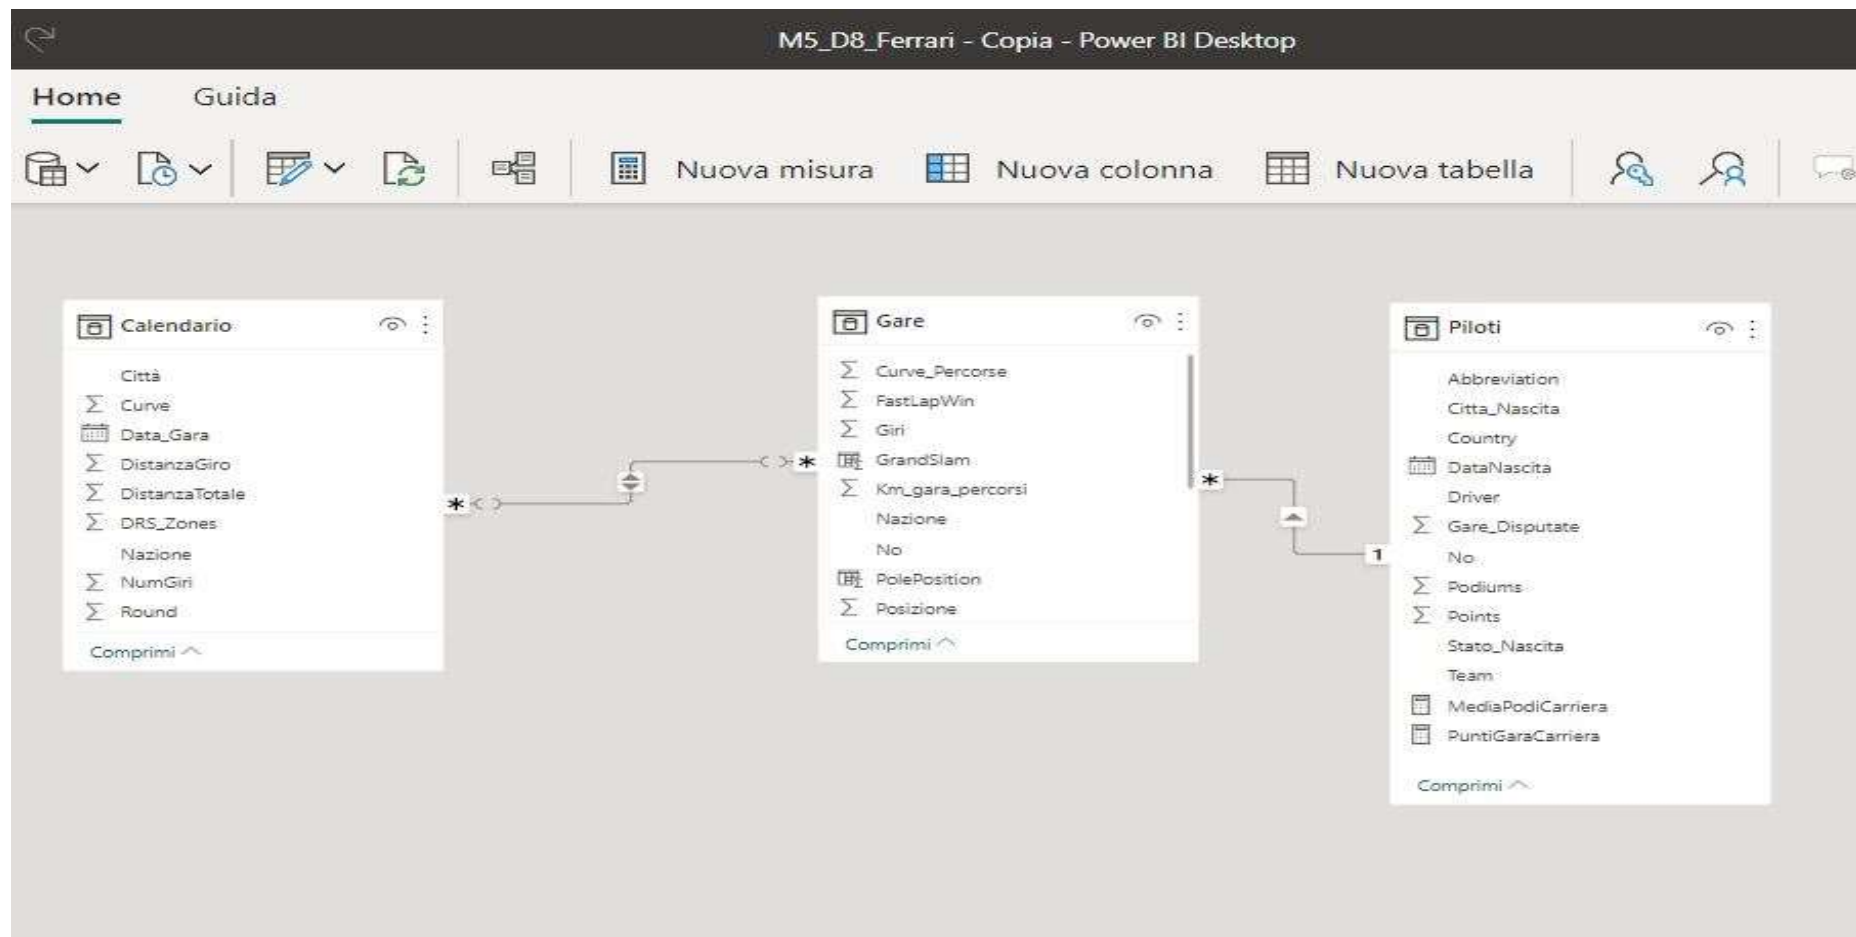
M5_D8_Ferrari - Copia - Power BI Desktop

Home Guida

Nuova misura Nuova colonna Nuova tabella

Calendario
Città
Curve
Data_Gara
DistanzaGiro
DistanzaTotale
DRS_Zones
Nazione
NumGiri
Round
Comprimi

Gare
Curve_Percorse
FastLapWin
Giri
GrandSlam
Km_gara_percorsi
Nazione
No
PolePosition
Posizione
Comprimi

Piloti
Abbreviation
Citta_Nascita
Country
DataNascita
Driver
Gare_Disputate
No
Podiums
Points
Stato_Nascita
Team
MediaPodiCarriera
PuntiGaraCarriera
Comprimi

*
*
*
1